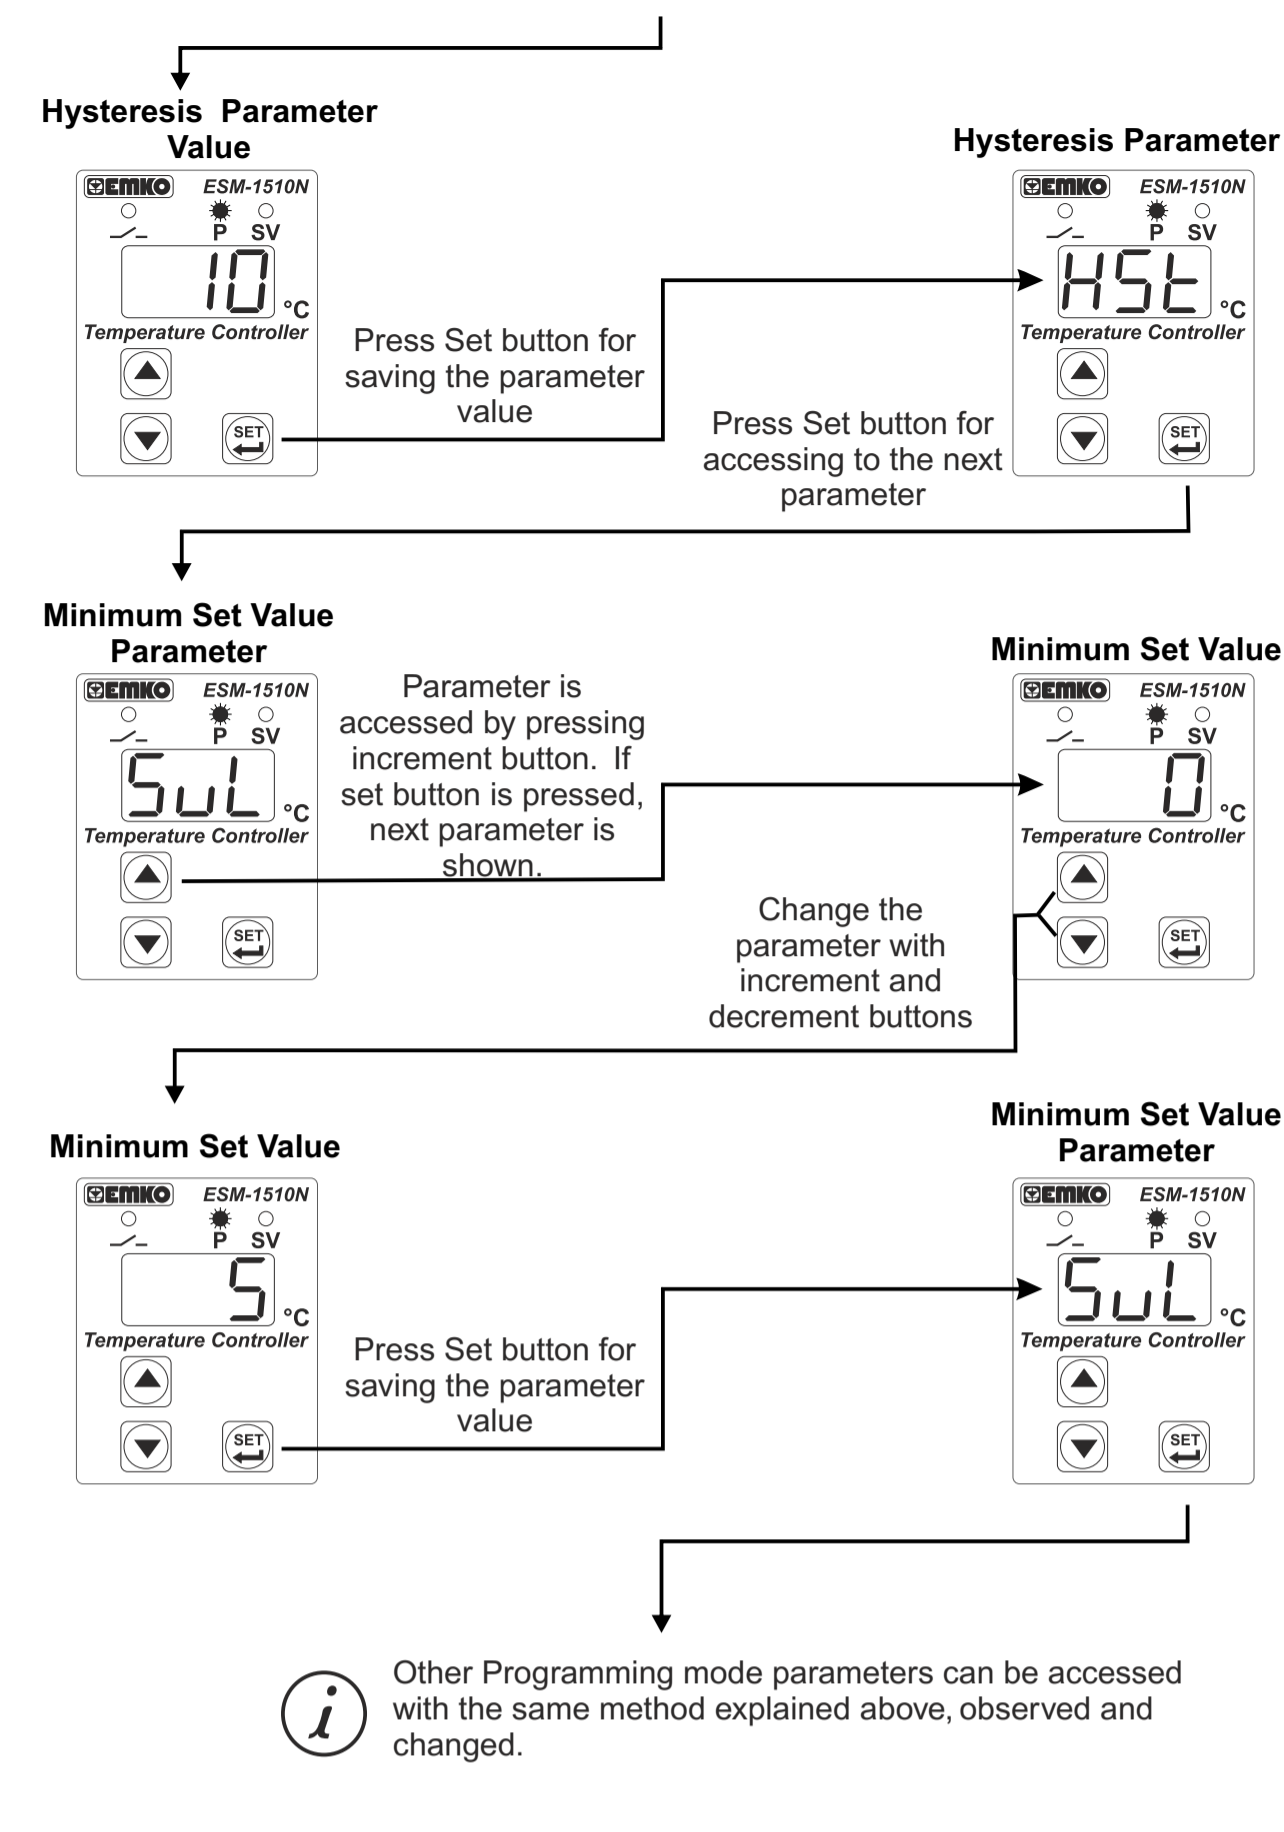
Hysteresis Parameter Value

EMKO ESM-1510N
P SV
10
°C
Temperature Controller
SET

Press Set button for saving the parameter value

Hysteresis Parameter

EMKO ESM-1510N
P SV
HSt
°C
Temperature Controller
SET

Press Set button for accessing to the next parameter

Minimum Set Value Parameter

EMKO ESM-1510N
P SV
SuL
°C
Temperature Controller
SET

Parameter is accessed by pressing increment button. If set button is pressed, next parameter is shown.

Minimum Set Value

EMKO ESM-1510N
P SV
0
°C
Temperature Controller
SET

Change the parameter with increment and decrement buttons

Minimum Set Value

EMKO ESM-1510N
P SV
5
°C
Temperature Controller
SET

Press Set button for saving the parameter value

Minimum Set Value Parameter

EMKO ESM-1510N
P SV
SuL
°C
Temperature Controller
SET

Other Programming mode parameters can be accessed with the same method explained above, observed and changed.